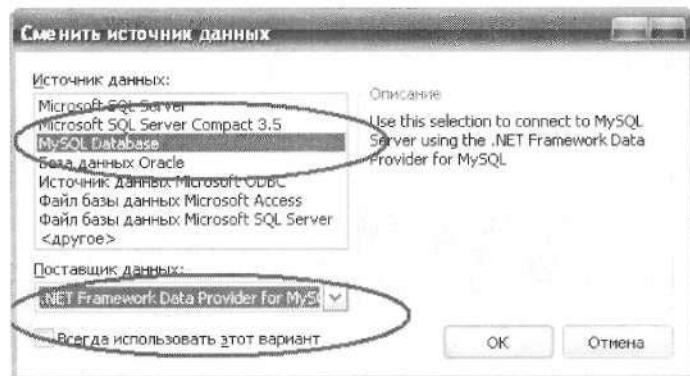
Сменить источник данных

Источник данных:

Microsoft SQL Server
Microsoft SQL Server Compact 3.5
MySQL Database
База данных Oracle
Источник данных Microsoft ODBC
Файл базы данных Microsoft Access
Файл базы данных Microsoft SQL Server
<другое>

Описание

Use this selection to connect to MySQL Server using the .NET Framework Data Provider for MySQL

Поставщик данных:

.NET Framework Data Provider for MySq

Всегда использовать этот вариант

OK

Отмена